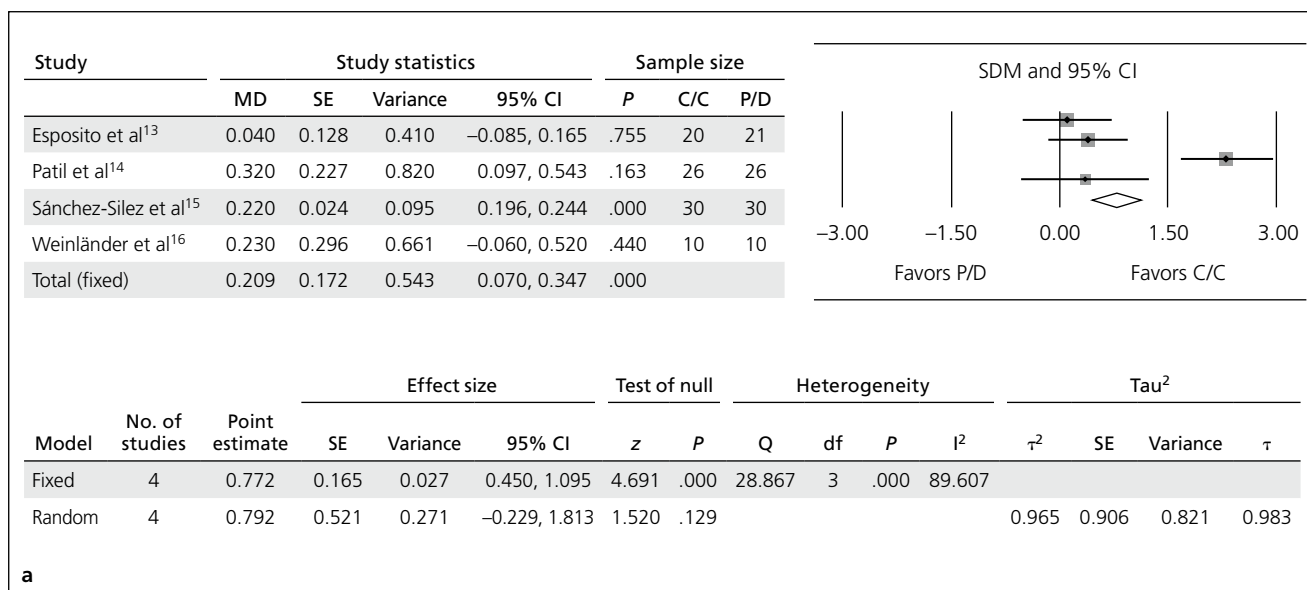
| Study | MD | SE | Variance | 95% CI | P | C/C | P/D |
|---|---|---|---|---|---|---|---|
| | Study statistics | | | | | Sample size | |
| Esposito et al$^{13}$ | 0.040 | 0.128 | 0.410 | –0.085, 0.165 | .755 | 20 | 21 |
| Patil et al$^{14}$ | 0.320 | 0.227 | 0.820 | 0.097, 0.543 | .163 | 26 | 26 |
| Sánchez-Silez et al$^{15}$ | 0.220 | 0.024 | 0.095 | 0.196, 0.244 | .000 | 30 | 30 |
| Weinländer et al$^{16}$ | 0.230 | 0.296 | 0.661 | –0.060, 0.520 | .440 | 10 | 10 |
| Total (fixed) | 0.209 | 0.172 | 0.543 | 0.070, 0.347 | .000 | | |

SDM and 95% CI

–3.00 –1.50 0.00 1.50 3.00

Favors P/D Favors C/C

| Model | No. of studies | Point estimate | SE | Variance | 95% CI | z | P | Q | df | P | I$^2$ | $\tau^2$ | SE | Variance | $\tau$ |
|---|---|---|---|---|---|---|---|---|---|---|---|---|---|---|---|
| | | | Effect size | | | Test of null | | Heterogeneity | | | | Tau$^2$ | | | |
| Fixed | 4 | 0.772 | 0.165 | 0.027 | 0.450, 1.095 | 4.691 | .000 | 28.867 | 3 | .000 | 89.607 | | | | |
| Random | 4 | 0.792 | 0.521 | 0.271 | –0.229, 1.813 | 1.520 | .129 | | | | | 0.965 | 0.906 | 0.821 | 0.983 |

a